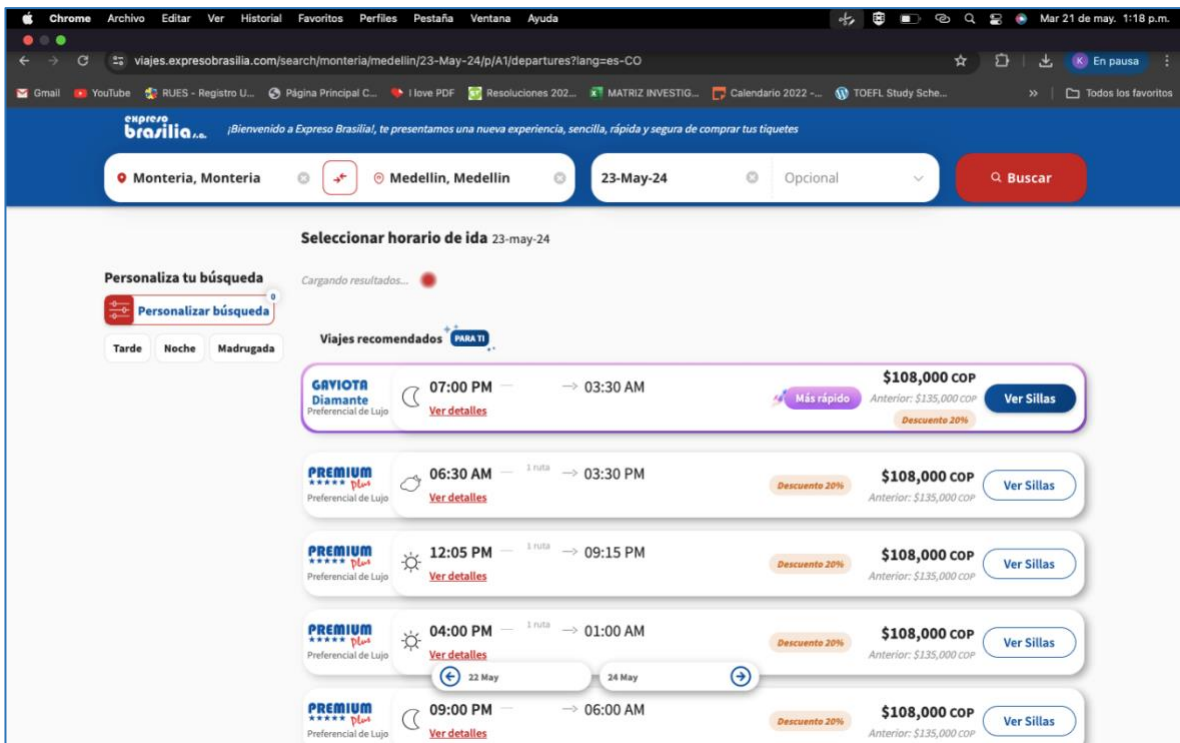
Chrome Archivo Editar Ver Historial Favoritos Perfiles Pestaña Ventana Ayuda Mar 21 de may. 1:18 p.m.

viajes.expresobrasilia.com/search/monteria/medellin/23-May-24/p/A1/departures?lang=es-CO

En pausa

Gmail YouTube RUES - Registro U... Página Principal C... I love PDF Resoluciones 202... MATRIZ INVESTIG... Calendario 2022 -... TOEFL Study Sche... Todos los favoritos

expreso brasilia s.a.

¡Bienvenido a Expreso Brasilia!, te presentamos una nueva experiencia, sencilla, rápida y segura de comprar tus tiquetes

Monteria, Monteria | Medellin, Medellin | 23-May-24 | Opcional | Buscar

Seleccionar horario de ida 23-may-24

Personaliza tu búsqueda

Personalizar búsqueda 0

Tarde Noche Madrugada

Cargando resultados...

Viajes recomendados PARA TI

GAVIOTA Diamante Preferencial de Lujo 07:00 PM → 03:30 AM Ver detalles Más rápido $108,000 COP Anterior: $135,000 COP Descuento 20% Ver Sillas

PREMIUM ***** Plus Preferencial de Lujo 06:30 AM 1 ruta → 03:30 PM Ver detalles Descuento 20% $108,000 COP Anterior: $135,000 COP Ver Sillas

PREMIUM ***** Plus Preferencial de Lujo 12:05 PM 1 ruta → 09:15 PM Ver detalles Descuento 20% $108,000 COP Anterior: $135,000 COP Ver Sillas

PREMIUM ***** Plus Preferencial de Lujo 04:00 PM 1 ruta → 01:00 AM Ver detalles Descuento 20% $108,000 COP Anterior: $135,000 COP Ver Sillas

22 May 24 May

PREMIUM ***** Plus Preferencial de Lujo 09:00 PM → 06:00 AM Ver detalles Descuento 20% $108,000 COP Anterior: $135,000 COP Ver Sillas